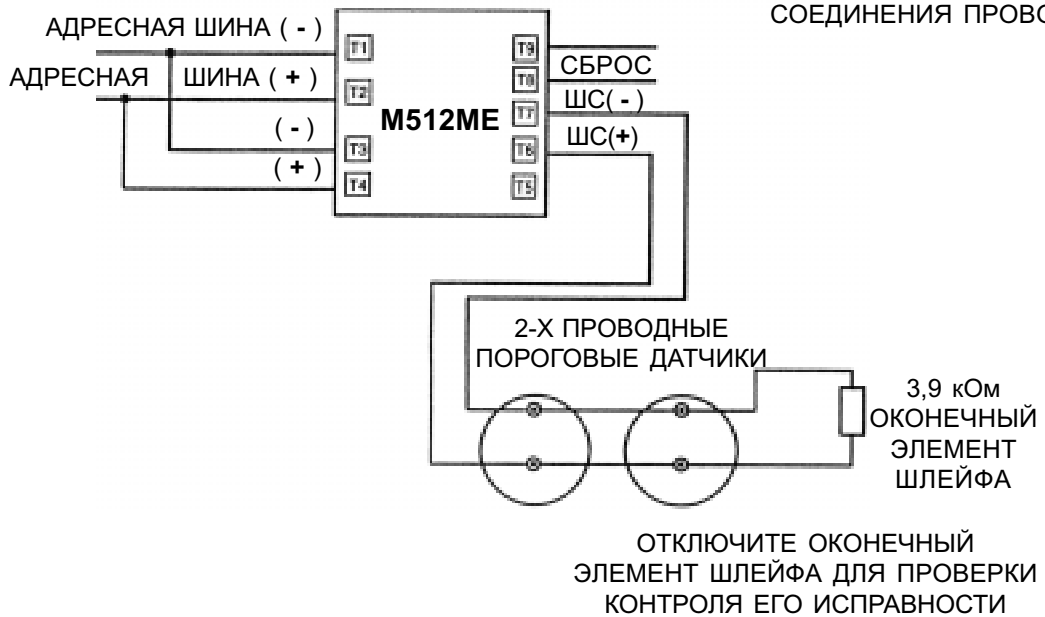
АДРЕСНАЯ ШИНА ( - )
АДРЕСНАЯ ШИНА ( + )
( - )
( + )
T1
T2
T3
T4
M512ME
T9
T8
T7
T6
T5
СБРОС
ШС( - )
ШС(+)
СОЕДИНЕНИЯ ПРОВО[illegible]

2-Х ПРОВОДНЫЕ ПОРОГОВЫЕ ДАТЧИКИ

3,9 кОм ОКОНЕЧНЫЙ ЭЛЕМЕНТ ШЛЕЙФА

ОТКЛЮЧИТЕ ОКОНЕЧНЫЙ ЭЛЕМЕНТ ШЛЕЙФА ДЛЯ ПРОВЕРКИ КОНТРОЛЯ ЕГО ИСПРАВНОСТИ